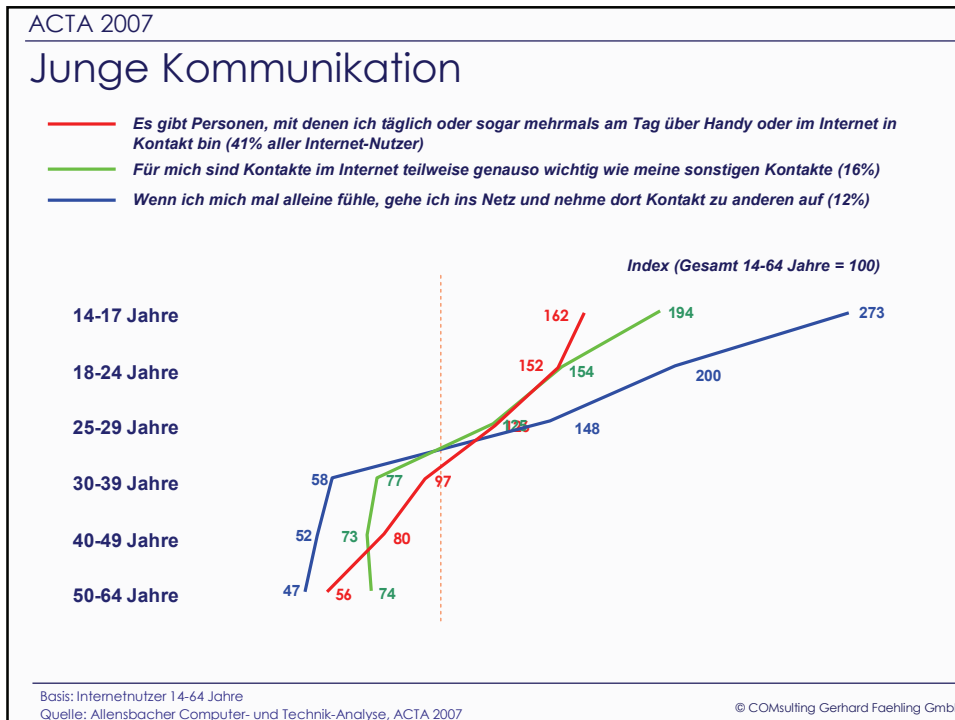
ACTA 2007

Junge Kommunikation

Es gibt Personen, mit denen ich täglich oder sogar mehrmals am Tag über Handy oder im Internet in Kontakt bin (41% aller Internet-Nutzer)

Für mich sind Kontakte im Internet teilweise genauso wichtig wie meine sonstigen Kontakte (16%)

Wenn ich mich mal alleine fühle, gehe ich ins Netz und nehme dort Kontakt zu anderen auf (12%)

Index (Gesamt 14-64 Jahre = 100)

14-17 Jahre
18-24 Jahre
25-29 Jahre
30-39 Jahre
40-49 Jahre
50-64 Jahre

162
194
273
152
154
200
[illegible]
148
58
77
97
52
73
80
47
56
74

Basis: Internetnutzer 14-64 Jahre
Quelle: Allensbacher Computer- und Technik-Analyse, ACTA 2007

© COMsulting Gerhard Faehling Gmb